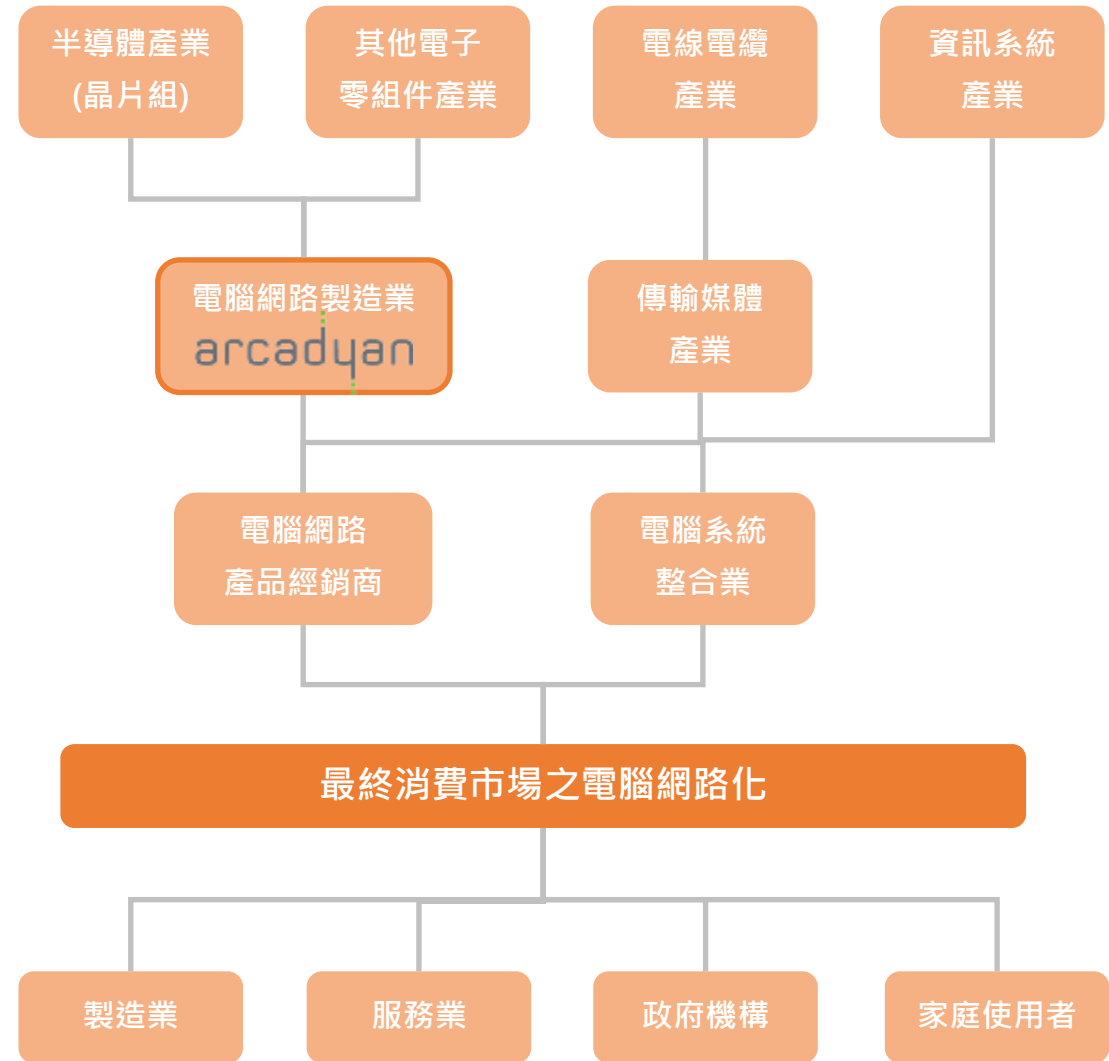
半導體產業
(晶片組)

其他電子
零組件產業

電線電纜
產業

資訊系統
產業

電腦網路製造業
arcadyan

傳輸媒體
產業

電腦網路
產品經銷商

電腦系統
整合業

最終消費市場之電腦網路化

製造業

服務業

政府機構

家庭使用者